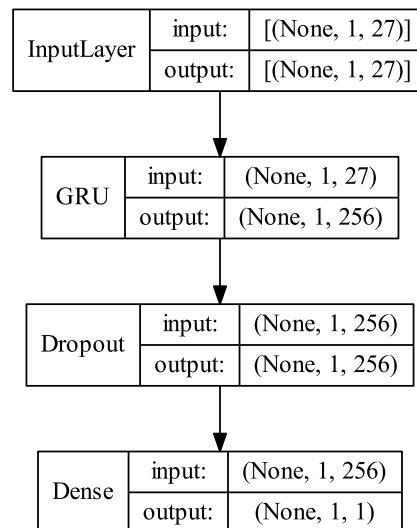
InputLayer
input: [(None, 1, 27)]
output: [(None, 1, 27)]

GRU
input: (None, 1, 27)
output: (None, 1, 256)

Dropout
input: (None, 1, 256)
output: (None, 1, 256)

Dense
input: (None, 1, 256)
output: (None, 1, 1)